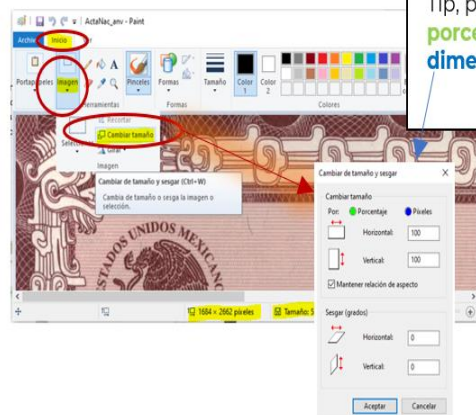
ActaNac_anv - Paint

Archivo Inicio

Portapapeles Imagen Herramientas Pinceles Formas Tamaño Color 1 Color 2 Colores

Recortar
Cambiar tamaño
Girar
Seleccionar
Imagen

Cambiar de tamaño y sesgar (Ctrl+W)
Cambia de tamaño o sesga la imagen o selección.

ESTADOS UNIDOS MEXICANOS

1684 × 2662 píxeles
Tamaño: 5

Tip, p
porc
dime

Cambiar de tamaño y sesgar

Cambiar tamaño
Por: Porcentaje Píxeles
Horizontal: 100
Vertical: 100
Mantener relación de aspecto

Sesgar (grados)
Horizontal: 0
Vertical: 0

Aceptar Cancelar